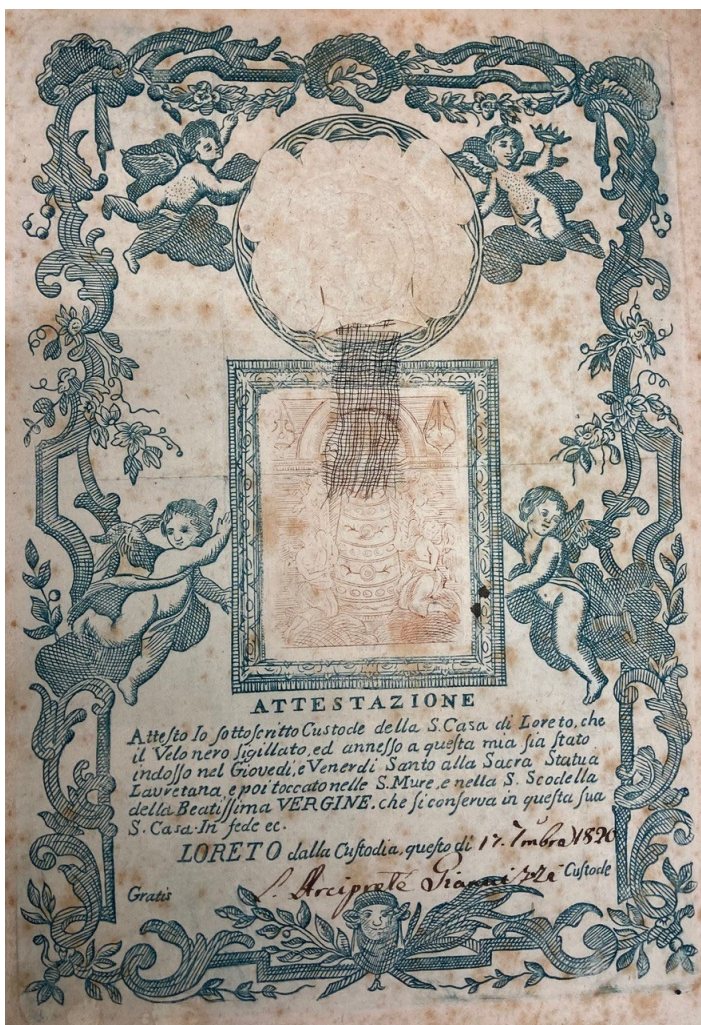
ATTESTAZIONE

Attesto Io sottoscritto Custode della S. Casa di Loreto, che il Velo nero sigillato, ed annesso a questa mia sia stato indosso nel Giovedì, e Venerdì Santo alla Sacra Statua Lauretana, e poi toccato nelle S. Mure, e nella S. Scodella della Beatissima VERGINE, che si conserva in questa sua S. Casa. In fede ec.

LORETO dalla Custodia, questo di 17. 7mbre 1820

Gratis

L. Arciprete Giann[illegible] Custode